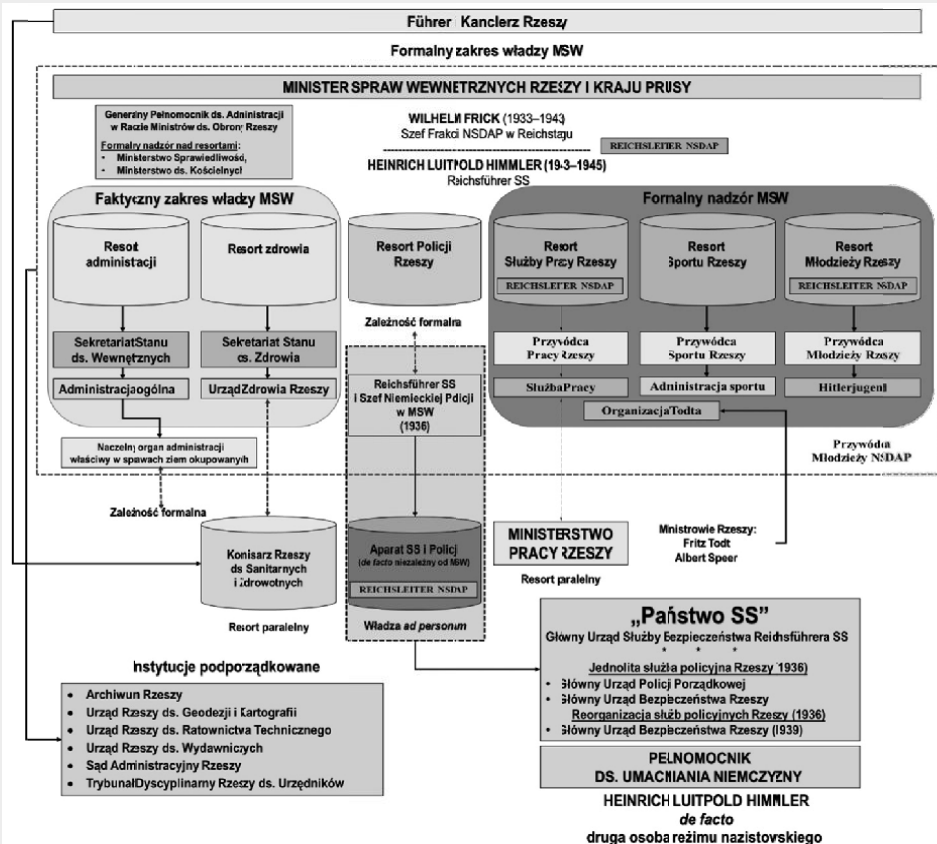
Führer Kanclerz Rzeszy

Formalny zakres władzy MSW

MINISTER SPRAW WEWNETRZNYCH RZESZY I KRAJU PRUSY

Generalny Pełnomocnik ds. Administracji w Radzie Ministrów ds. Obrony Rzeszy

Formalny nadzór nad resortami:
- Ministerstwo Sprawiedliwość,
- Ministerstwo ds. Kościelnych

WILHELM FRICK (1933–1943)
Szef Frakcji NSDAP w Reichstagu

REICHSLEITER NSDAP

HEINRICH LUITPOLD HIMMLER (1943–1945)
Reichsführer SS

Faktyczny zakres władzy MSW

Resort administracji

Resort zdrowia

Resort Policji Rzeszy

Fomalny nadzór MSW

Resort Służby Pracy Rzeszy

REICHSLEITER NSDAP

Resort Sportu Rzeszy

Resort Młodzieży Rzeszy

REICHSLEITER NSDAP

SekretariatStanu ds. Wewnętrznych

Sekretariat Stanu ds. Zdrowia

Zależność formalna

Przywódca Pracy Rzeszy

Przywódca Sportu Rzeszy

Przywódca Młodzieży Rzeszy

Administracjaogólna

UrządZdrowia Rzeszy

Reichsführer SS i Szef Niemieckiej Policji w MSW (1936)

SłużbaPracy

Administracja sportu

Hitlerjugend

OrganizacjaTodta

Naczelny organ administracji właściwy w sprawach ziem okupowanych

Przywódca Młodzieży NSDAP

Zależność formalna

MINISTERSTWO PRACY RZESZY

Ministrowie Rzeszy:
Fritz Todt
Albert Speer

Konisarz Rzeszy ds Sanitarnych i Zdrowotnych

Aparat SS i Policji
(de facto niezależny od MSW)

REICHSLEITER NSDAP

Resort paralelny

Resort paralelny

Władza ad personum

„Państwo SS"
Główny Urząd Służby Bezpieczeństwa Reichsführera SS

Jednolita służba policyjna Rzeszy 1936)
- Główny Urząd Policji Porządkowej
- Główny Urząd Bezpieczeństwa Rzeszy
Reorganizacja służb policyjnych Rzeszy (1936)
- Główny Urząd Bezpieczeństwa Rzeszy (1939)

Instytucje podporządkowane

- Archiwum Rzeszy
- Urząd Rzeszy ds. Geodezji i Kartografii
- Urząd Rzeszy ds. Ratownictwa Technicznego
- Urząd Rzeszy ds. Wydawniczych
- Sąd Administracyjny Rzeszy
- TrybunałDyscyplinarny Rzeszy ds. Urzędników

PEŁNOMOCNIK DS. UMACNIANIA NIEMCZYZNY

HEINRICH LUITPOLD HIMMLER
de facto
druga osoba reżimu nazistowskiego